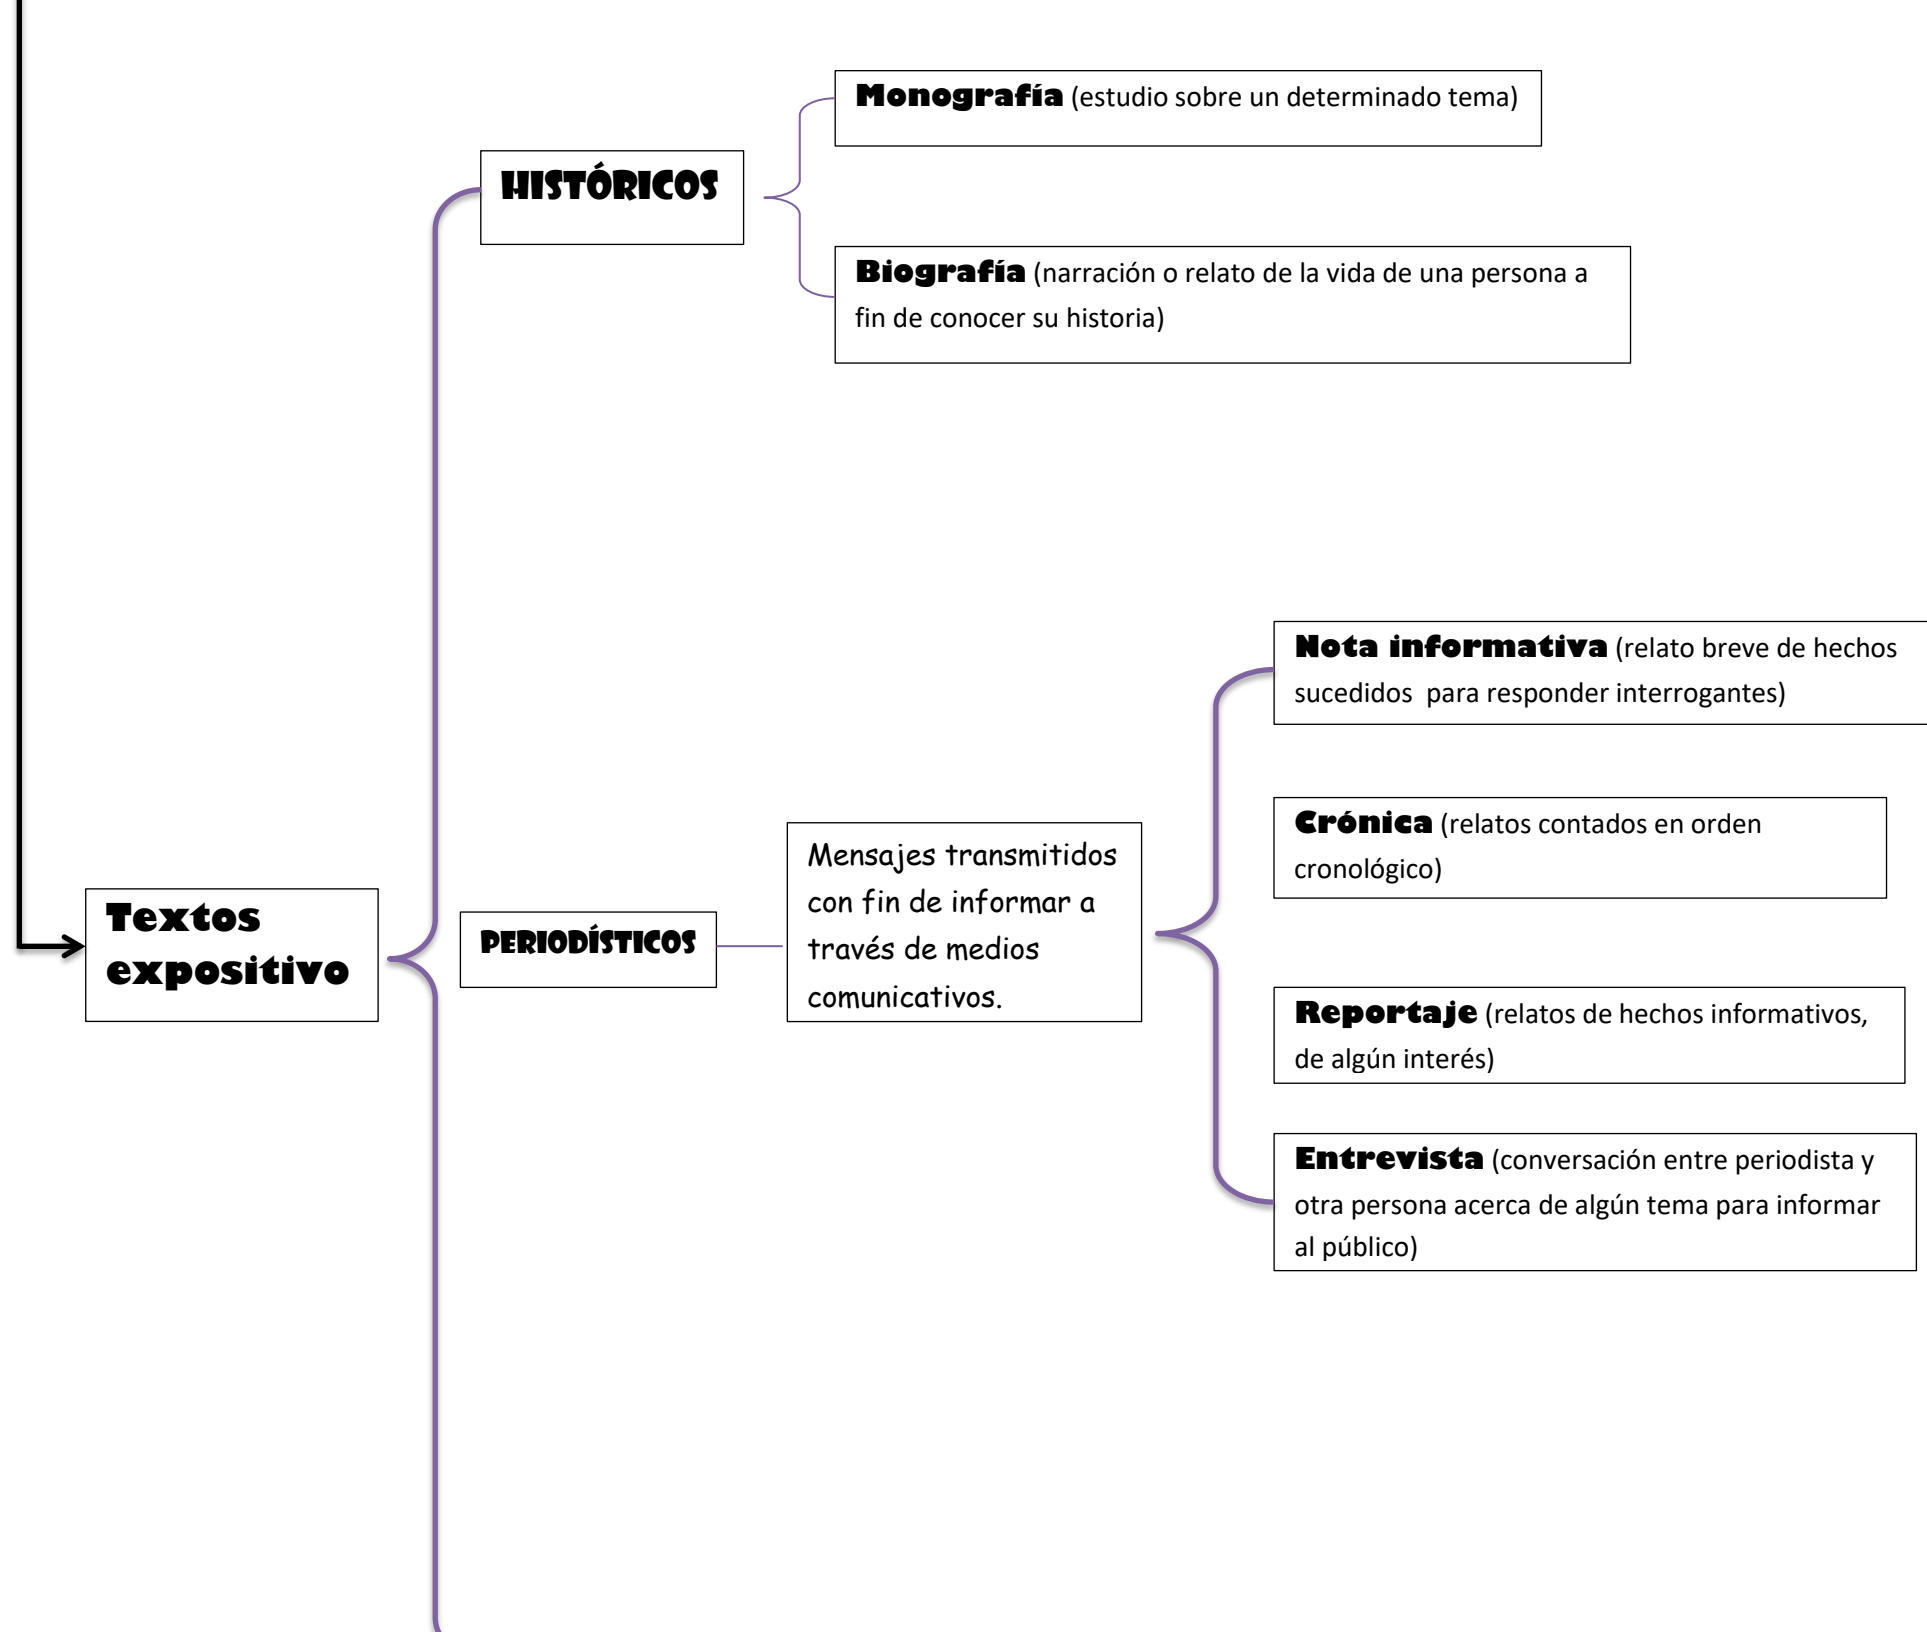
Monografía (estudio sobre un determinado tema)

HISTÓRICOS

Biografía (narración o relato de la vida de una persona a fin de conocer su historia)

Nota informativa (relato breve de hechos sucedidos para responder interrogantes)

Crónica (relatos contados en orden cronológico)

Textos expositivo

PERIODÍSTICOS

Mensajes transmitidos con fin de informar a través de medios comunicativos.

Reportaje (relatos de hechos informativos, de algún interés)

Entrevista (conversación entre periodista y otra persona acerca de algún tema para informar al público)